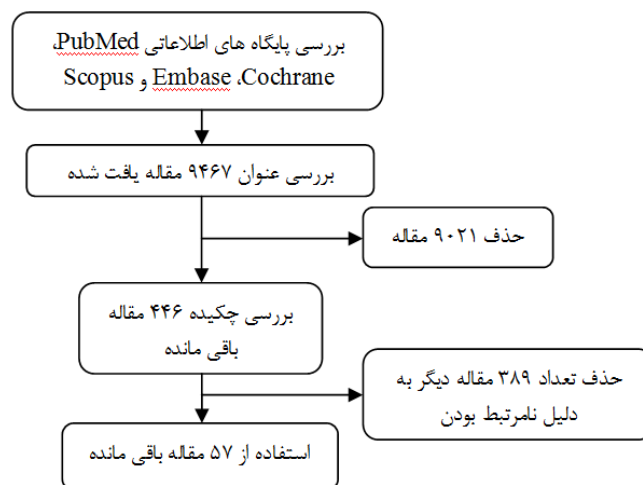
بررسی پایگاه های اطلاعاتی PubMed، Cochrane، Embase و Scopus

بررسی عنوان ۹۴۶۷ مقاله یافت شده

حذف ۹۰۲۱ مقاله

بررسی چکیده ۴۴۶ مقاله باقی مانده

حذف تعداد ۳۸۹ مقاله دیگر به دلیل نامرتبط بودن

استفاده از ۵۷ مقاله باقی مانده